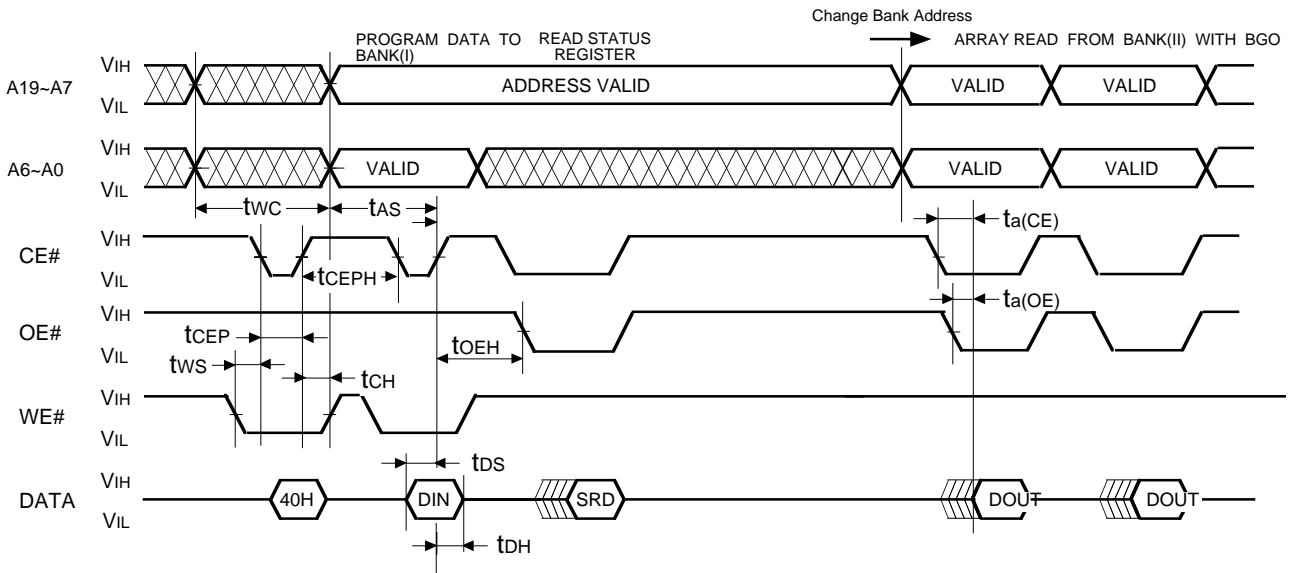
Change Bank Address

PROGRAM DATA TO BANK(I)

READ STATUS REGISTER

ARRAY READ FROM BANK(II) WITH BGO

A19~A7

VIH

VIL

ADDRESS VALID

VALID

VALID

A6~A0

VIH

VIL

VALID

VALID

VALID

tWC

tAS

ta(CE)

CE#

VIH

VIL

tCEPH

ta(OE)

OE#

VIH

VIL

tCEP

tWS

tOEH

tCH

WE#

VIH

VIL

tDS

DATA

VIH

VIL

40H

DIN

SRD

DOUT

DOUT

tDH